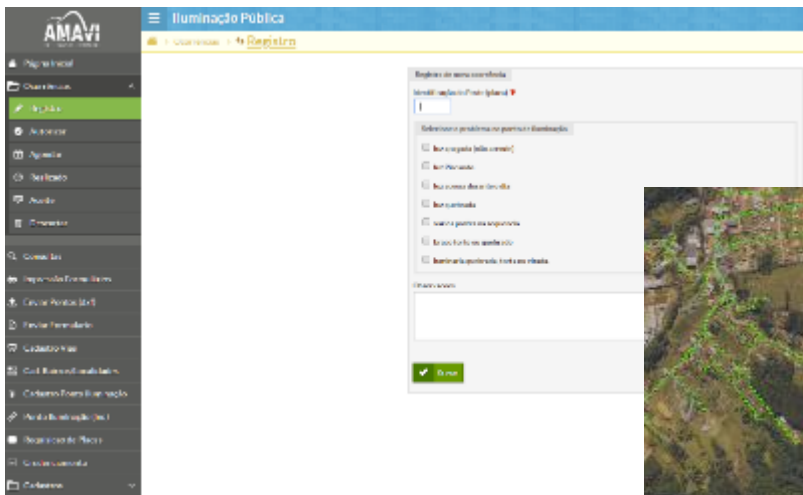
AMAVI

Iluminação Pública

Ocorrências > Registro

Página Inicial
Ocorrências
Registro
Autorizar
Agenda
Realizado
Avaliar
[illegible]
Consultas
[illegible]
Enviar Pontos (dxf)
Enviar Formulário
Cadastro Vias
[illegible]
Cadastro Ponto Iluminação
Ponto Iluminação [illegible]
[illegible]
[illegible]
Cadastros

Registro de nova ocorrência

Identificação do Poste (placa) *

Selecione o problema no ponto de iluminação.

Luz acesa de dia
Luz apagada
Luz acesa durante o dia
Luz queimada
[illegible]
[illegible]
Luminária quebrada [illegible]

Observações

Enviar